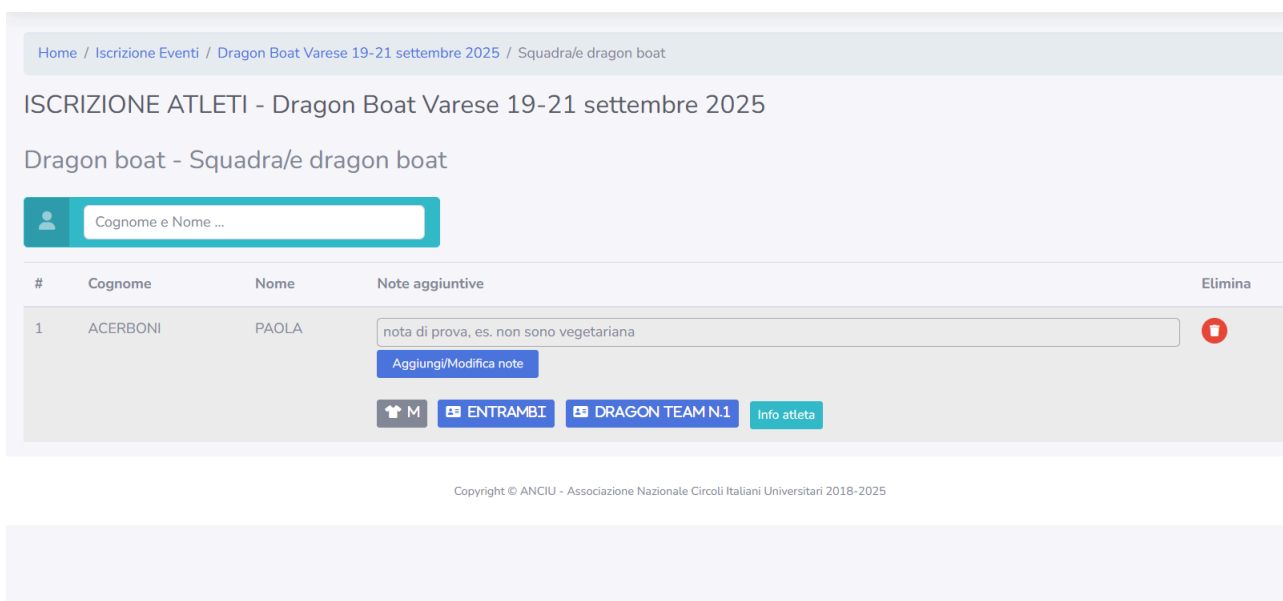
Home / Iscrizione Eventi / Dragon Boat Varese 19-21 settembre 2025 / Squadra/e dragon boat

ISCRIZIONE ATLETI - Dragon Boat Varese 19-21 settembre 2025

Dragon boat - Squadra/e dragon boat

Cognome e Nome ...

| # | Cognome | Nome | Note aggiuntive | Elimina |
|---|---|---|---|---|
| 1 | ACERBONI | PAOLA | nota di prova, es. non sono vegetariana<br>Aggiungi/Modifica note<br>M ENTRAMBI DRAGON TEAM N.1 Info atleta | |

Copyright © ANCIU - Associazione Nazionale Circoli Italiani Universitari 2018-2025